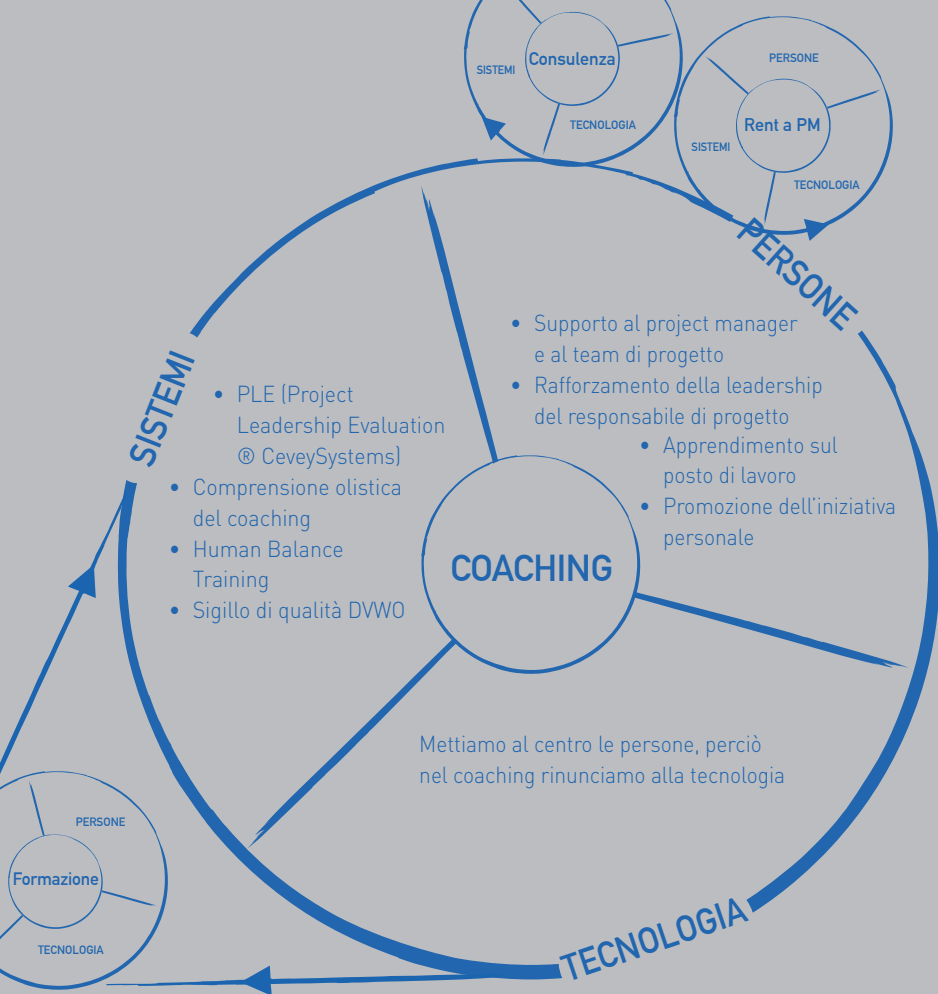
SISTEMI
Consulenza
TECNOLOGIA

PERSONE
Rent a PM
SISTEMI
TECNOLOGIA

PERSONE

SISTEMI

• PLE (Project Leadership Evaluation ® CeveySystems)
• Comprensione olistica del coaching
• Human Balance Training
• Sigillo di qualità DVWO

• Supporto al project manager e al team di progetto
• Rafforzamento della leadership del responsabile di progetto
• Apprendimento sul posto di lavoro
• Promozione dell'iniziativa personale

COACHING

Mettiamo al centro le persone, perciò nel coaching rinunciamo alla tecnologia

PERSONE
Formazione
TECNOLOGIA

TECNOLOGIA